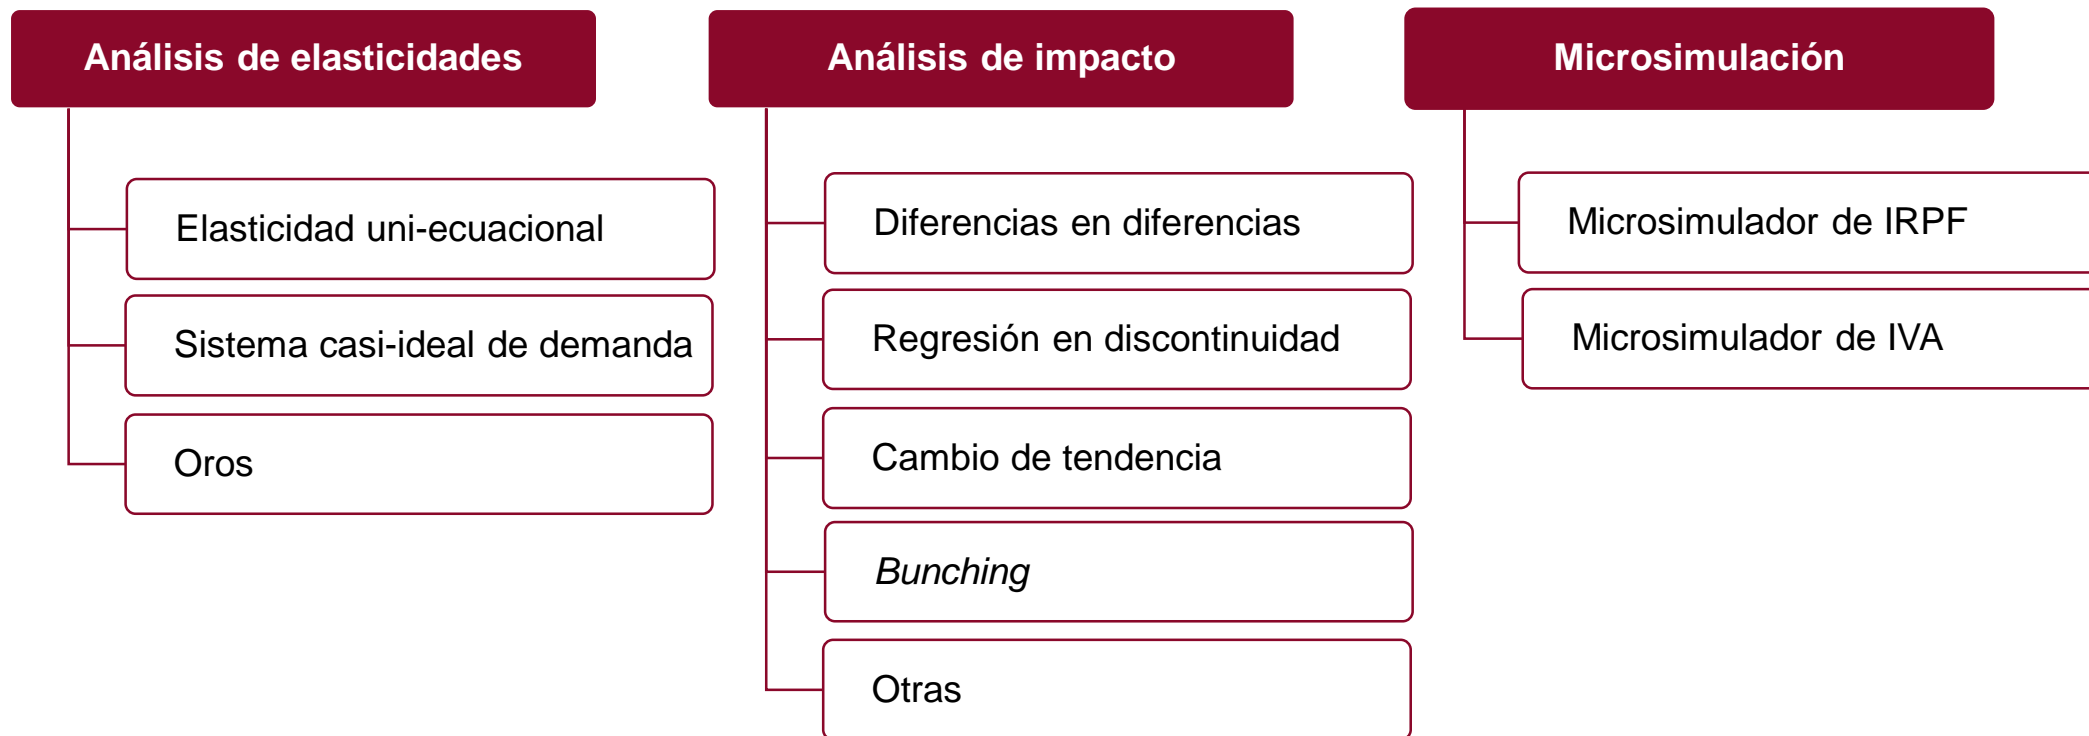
Análisis de elasticidades

Elasticidad uni-ecuacional

Sistema casi-ideal de demanda

Oros

Análisis de impacto

Diferencias en diferencias

Regresión en discontinuidad

Cambio de tendencia

*Bunching*

Otras

Microsimulación

Microsimulador de IRPF

Microsimulador de IVA